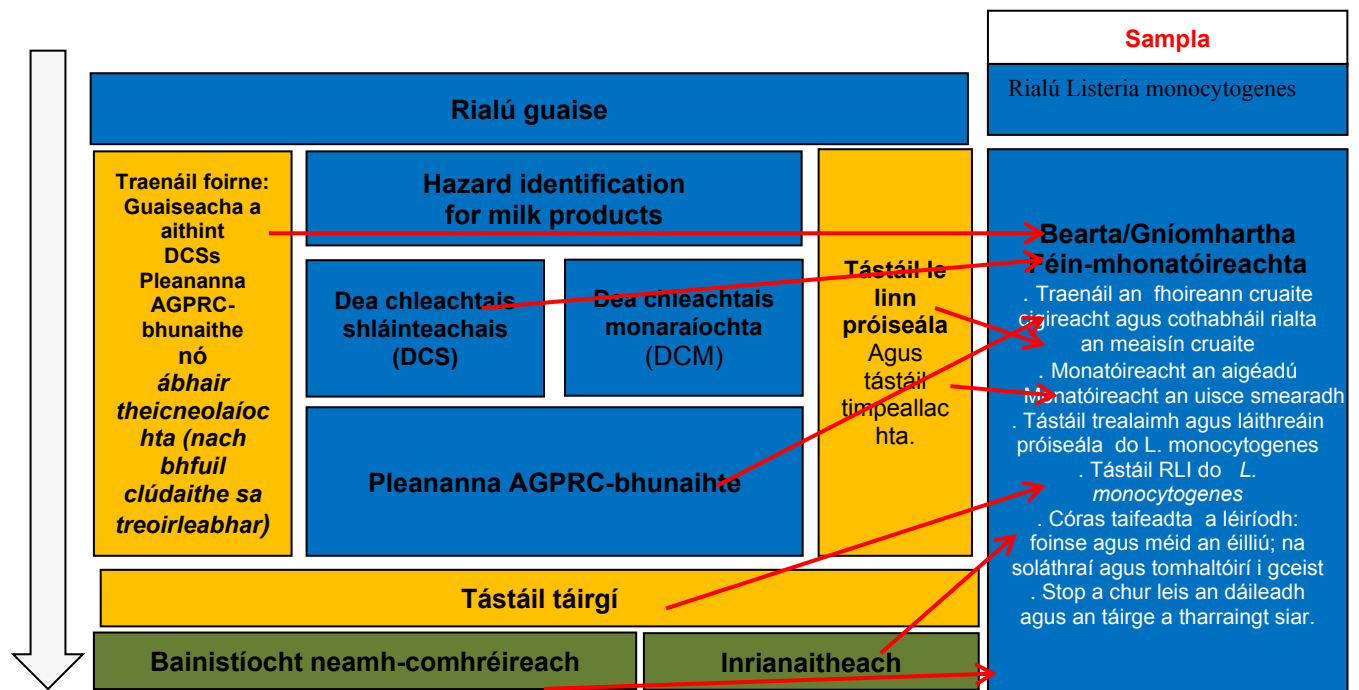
Sampla

Rialú Listeria monocytogenes

Rialú guaise

Traenáil foirne: Guaiseacha a aithint DCSs Pleananna AGPRC-bhunaithe nó *ábhair theicneolaíochta (nach bhfuil clúdaithe sa treoirleabhar)*

Hazard identification for milk products

Dea chleachtais shláinteachais (DCS)

Dea chleachtais monaraíochta (DCM)

Pleananna AGPRC-bhunaihte

Tástáil le linn próiseála Agus tástáil timpeallachta.

Bearta/Gníomhartha Féin-mhonatóireachta

. Traenáil an fhoireann cruaite cigireacht agus cothabháil rialta an meaisín cruaite
. Monatóireacht an aigéadú
. Monatóireacht an uisce smearadh
. Tástáil trealaimh agus láithreáin próiseála do L. monocytogenes
. Tástáil RLI do *L. monocytogenes*
. Córas taifeadta a léiríodh: foinse agus méid an éilliú; na soláthraí agus tomhaltóirí i gceist
. Stop a chur leis an dáileadh agus an táirge a tharraingt siar.

Tástáil táirgí

Bainistíocht neamh-comhréireach

Inrianaitheach